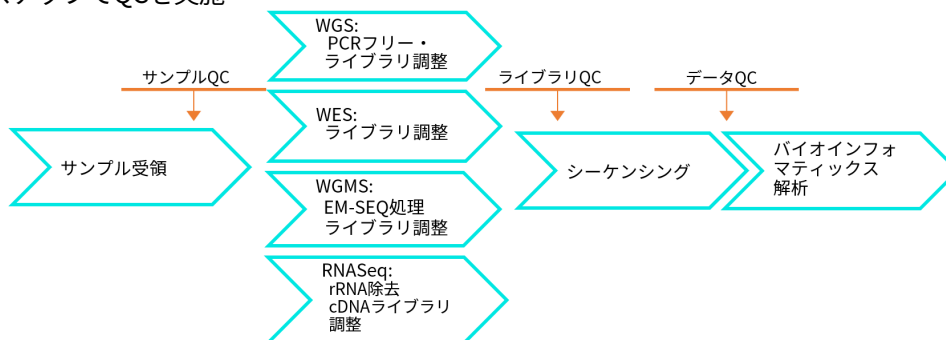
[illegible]テップでQCを実施

WGS:
PCRフリー・
ライブラリ調整

サンプルQC

ライブラリQC

データQC

WES:
ライブラリ調整

サンプル受領

シーケンシング

バイオインフォマティックス解析

WGMS:
EM-SEQ処理
ライブラリ調整

RNASeq:
rRNA除去
cDNAライブラリ
調整